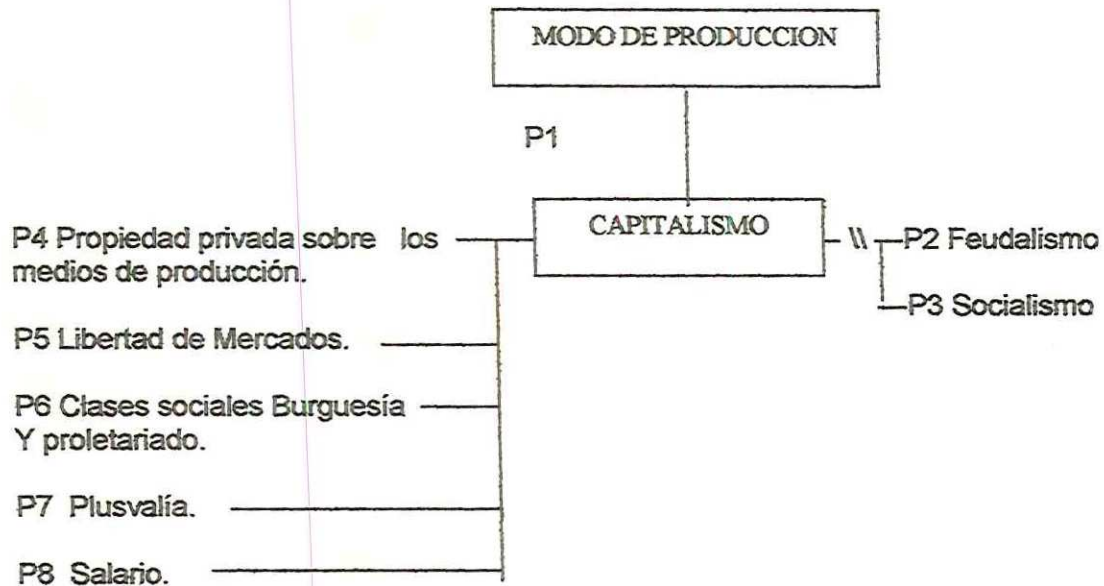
MODO DE PRODUCCION

P1

CAPITALISMO

\\ P2 Feudalismo

P3 Socialismo

P4 Propiedad privada sobre los medios de producción.

P5 Libertad de Mercados.

P6 Clases sociales Burguesía Y proletariado.

P7 Plusvalía.

P8 Salario.